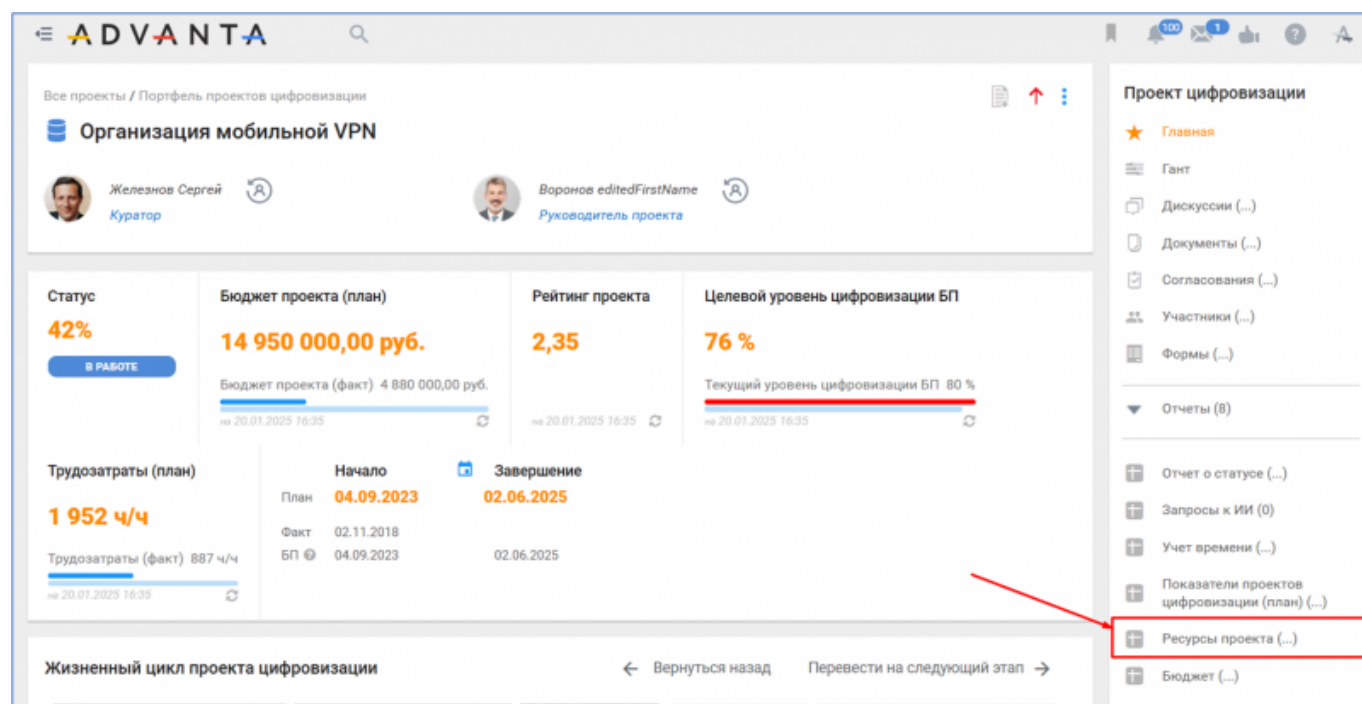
ADVANTA

100 1

Все проекты / Портфель проектов цифровизации

Организация мобильной VPN

Железнов Сергей
Куратор

Воронов editedFirstName
Руководитель проекта

Статус
42%
В РАБОТЕ

Бюджет проекта (план)
14 950 000,00 руб.
Бюджет проекта (факт) 4 880 000,00 руб.
на 20.01.2025 16:35

Рейтинг проекта
2,35
на 20.01.2025 16:35

Целевой уровень цифровизации БП
76 %
Текущий уровень цифровизации БП 80 %
на 20.01.2025 16:35

Трудозатраты (план)
1 952 ч/ч
Трудозатраты (факт) 887 ч/ч
на 20.01.2025 16:35

| | Начало | Завершение |
|---|---|---|
| План | 04.09.2023 | 02.06.2025 |
| Факт | 02.11.2018 | |
| БП | 04.09.2023 | 02.06.2025 |

Жизненный цикл проекта цифровизации
Вернуться назад
Перевести на следующий этап

Проект цифровизации
Главная
Гант
Дискуссии (...)
Документы (...)
Согласования (...)
Участники (...)
Формы (...)
Отчеты (8)
Отчет о статусе (...)
Запросы к ИИ (0)
Учет времени (...)
Показатели проектов цифровизации (план) (...)
Ресурсы проекта (...)
Бюджет (...)